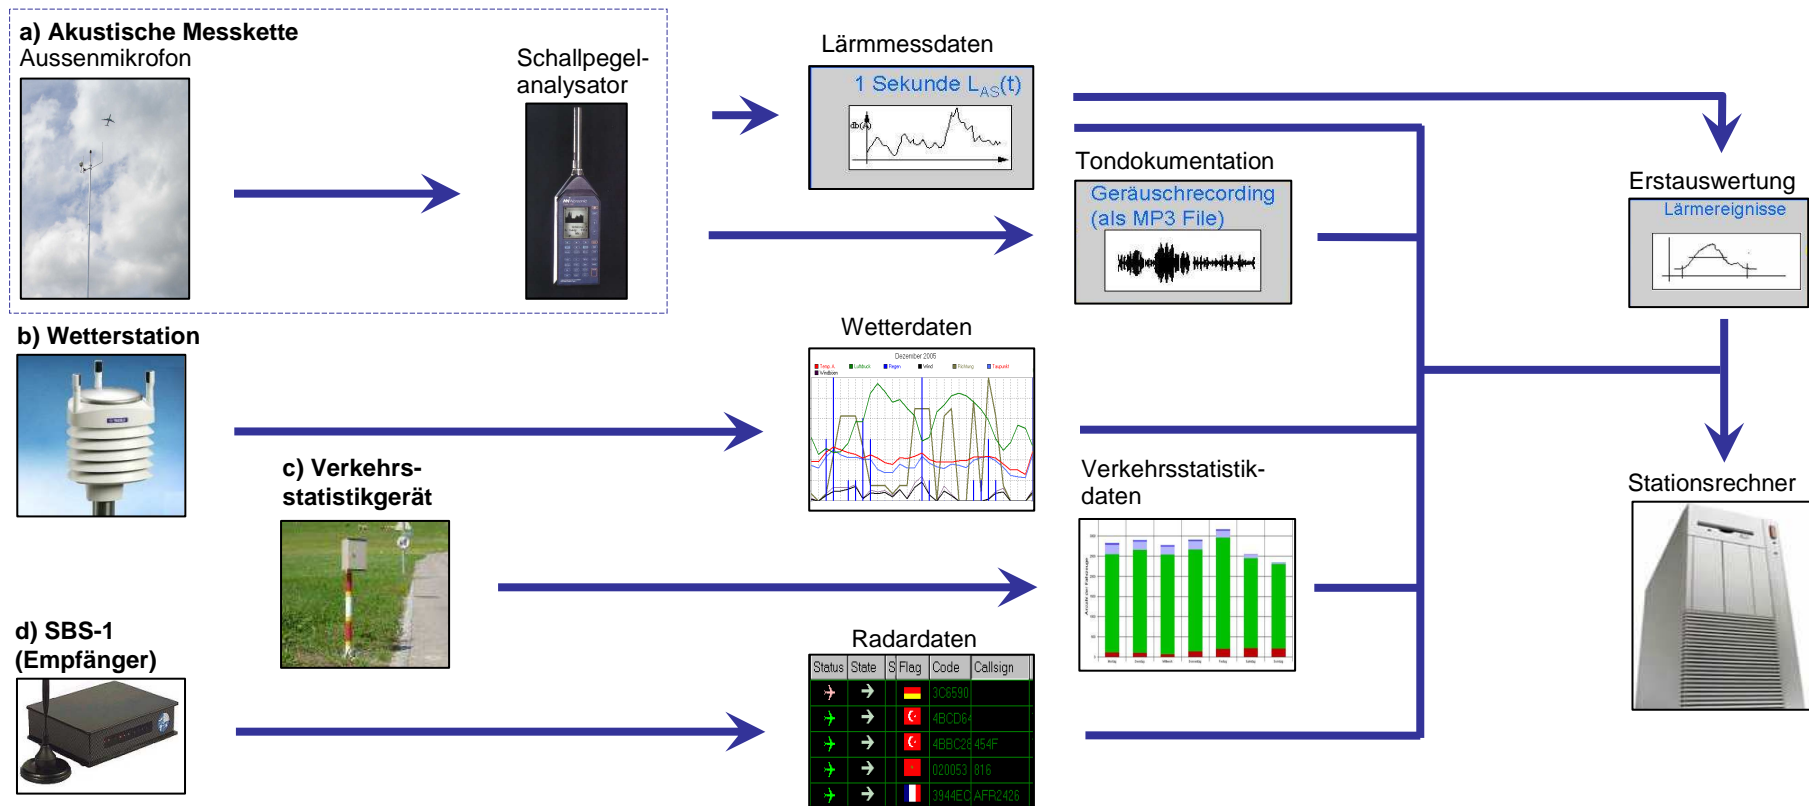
a) Akustische Messkette
Aussenmikrofon

Schallpegelanalysator

Lärmmessdaten

1 Sekunde $L_{AS}(t)$

db(A)

Tondokumentation

Geräuschrecording (als MP3 File)

Erstauswertung

Lärmereignisse

b) Wetterstation

Wetterdaten

Dezember 2005

c) Verkehrsstatistikgerät

Verkehrsstatistikdaten

Stationsrechner

d) SBS-1 (Empfänger)

Radardaten

| Status | State | S | Flag | Code | Callsign |
|---|---|---|---|---|---|
| | | | | 3C6590 | |
| | | | | 4BCD64 | |
| | | | | 4BBC28 | 454F |
| | | | | 020053 | 816 |
| | | | | 3944EC | AFR2426 |